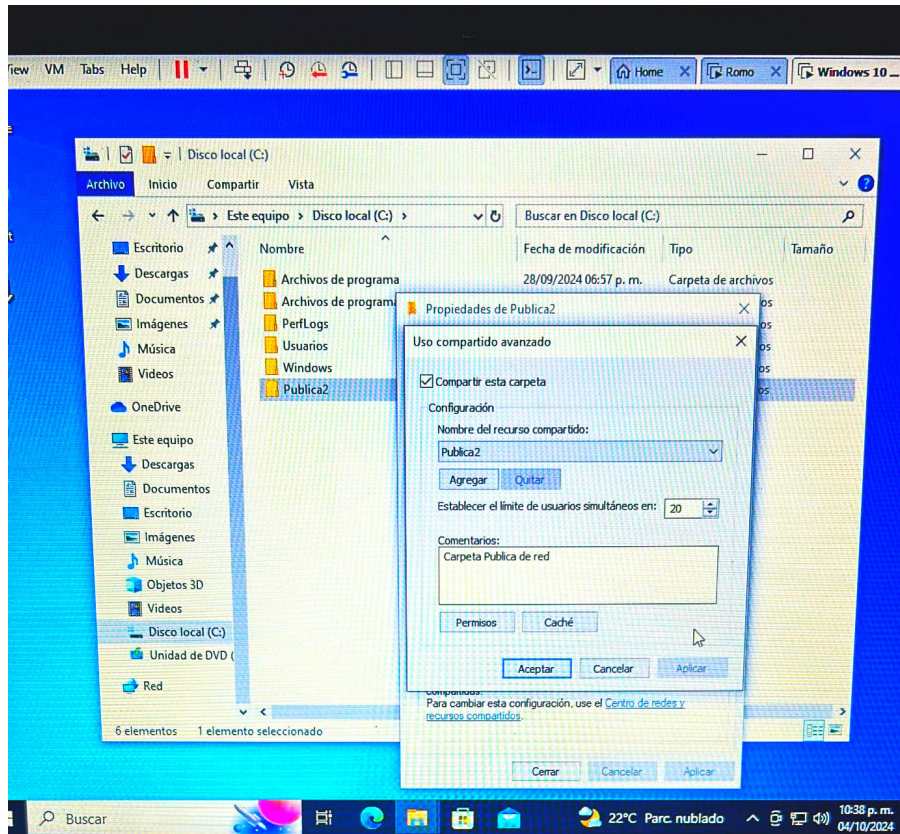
View VM Tabs Help

Home
Romo
Windows 10

Disco local (C:)

Archivo Inicio Compartir Vista

Este equipo > Disco local (C:) >

Buscar en Disco local (C:)

Escritorio
Descargas
Documentos
Imágenes
Música
Videos
OneDrive
Este equipo
Descargas
Documentos
Escritorio
Imágenes
Música
Objetos 3D
Videos
Disco local (C:)
Unidad de DVD (
Red

| Nombre | Fecha de modificación | Tipo | Tamaño |
|---|---|---|---|
| Archivos de programa | 28/09/2024 06:57 p. m. | Carpeta de archivos | |
| Archivos de programa | | os | |
| PerfLogs | | os | |
| Usuarios | | os | |
| Windows | | os | |
| Publica2 | | os | |

6 elementos 1 elemento seleccionado

Propiedades de Publica2

Uso compartido avanzado

Compartir esta carpeta

Configuración

Nombre del recurso compartido:

Publica2

Agregar Quitar

Establecer el límite de usuarios simultáneos en: 20

Comentarios:

Carpeta Publica de red

Permisos Caché

Aceptar Cancelar Aplicar

compartidos.

Para cambiar esta configuración, use el Centro de redes y recursos compartidos.

Cerrar Cancelar Aplicar

Buscar

22°C Parc. nublado

10:38 p. m.
04/10/2024